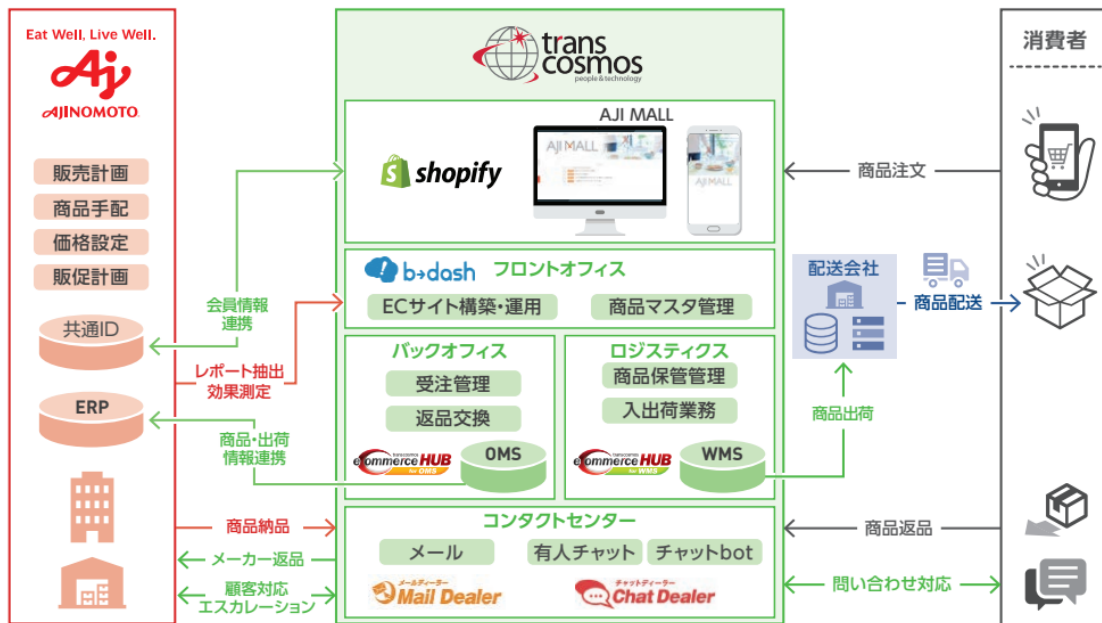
Eat Well, Live Well.
AJINOMOTO

販売計画
商品手配
価格設定
販促計画

共通ID
ERP

会員情報
連携

レポート抽出
効果測定

商品・出荷
情報連携

商品納品
メーカー返品
顧客対応
エスカレーション

trans cosmos
people & technology

AJI MALL
shopify
AJI MALL
AJI MALL

b→dash フロントオフィス
ECサイト構築・運用
商品マスタ管理

バックオフィス
受注管理
返品交換
ecommerce HUB for OMS
OMS

ロジスティクス
商品保管管理
入出荷業務
ecommerce HUB for WMS
WMS

コンタクトセンター
メール
有人チャット
チャットbot
メールディーラー Mail Dealer
チャットディーラー Chat Dealer

配送会社
商品出荷
商品配送

消費者
商品注文
商品返品
問い合わせ対応